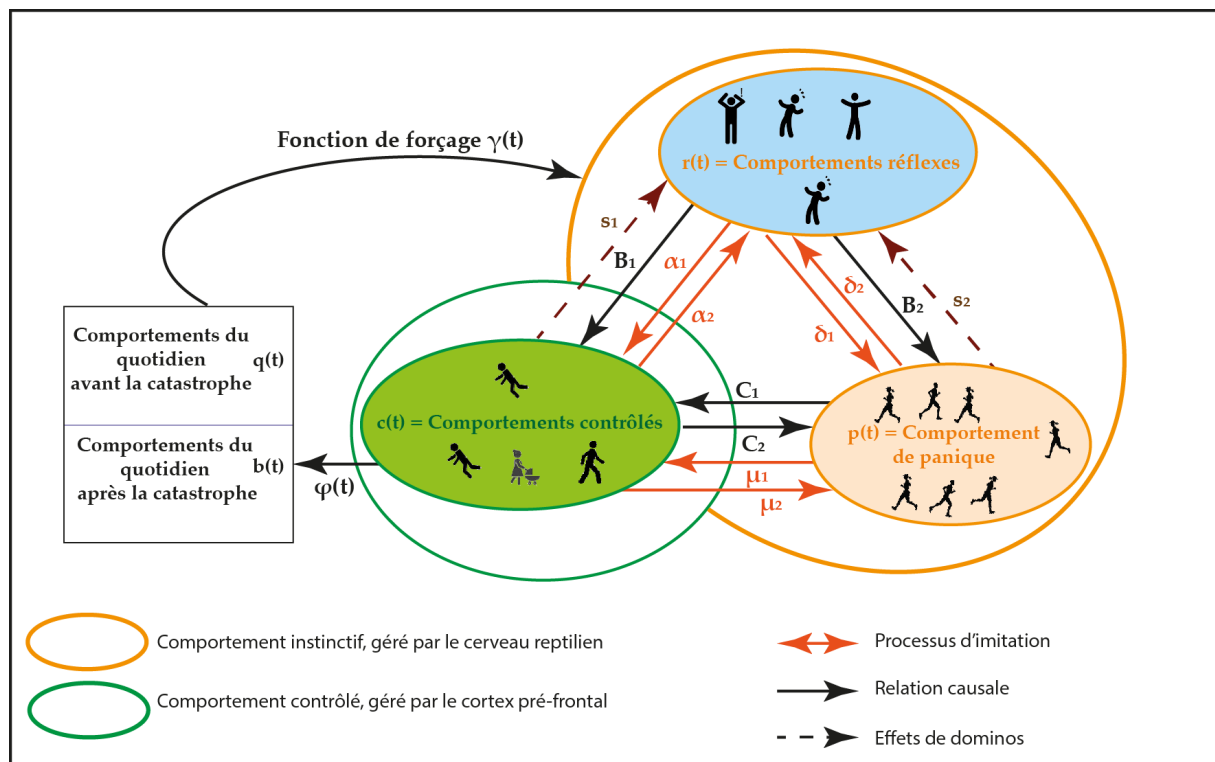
Fonction de forçage $\gamma(t)$

r(t) = Comportements réflexes

$s_1$

$B_1$

$\alpha_1$

$\alpha_2$

$\delta_2$

$\delta_1$

$B_2$

$s_2$

Comportements du quotidien avant la catastrophe q(t)

Comportements du quotidien après la catastrophe b(t)

$\varphi(t)$

c(t) = Comportements contrôlés

$C_1$

$C_2$

$\mu_1$

$\mu_2$

p(t) = Comportement de panique

Comportement instinctif, géré par le cerveau reptilien

Comportement contrôlé, géré par le cortex pré-frontal

Processus d'imitation

Relation causale

Effets de dominos